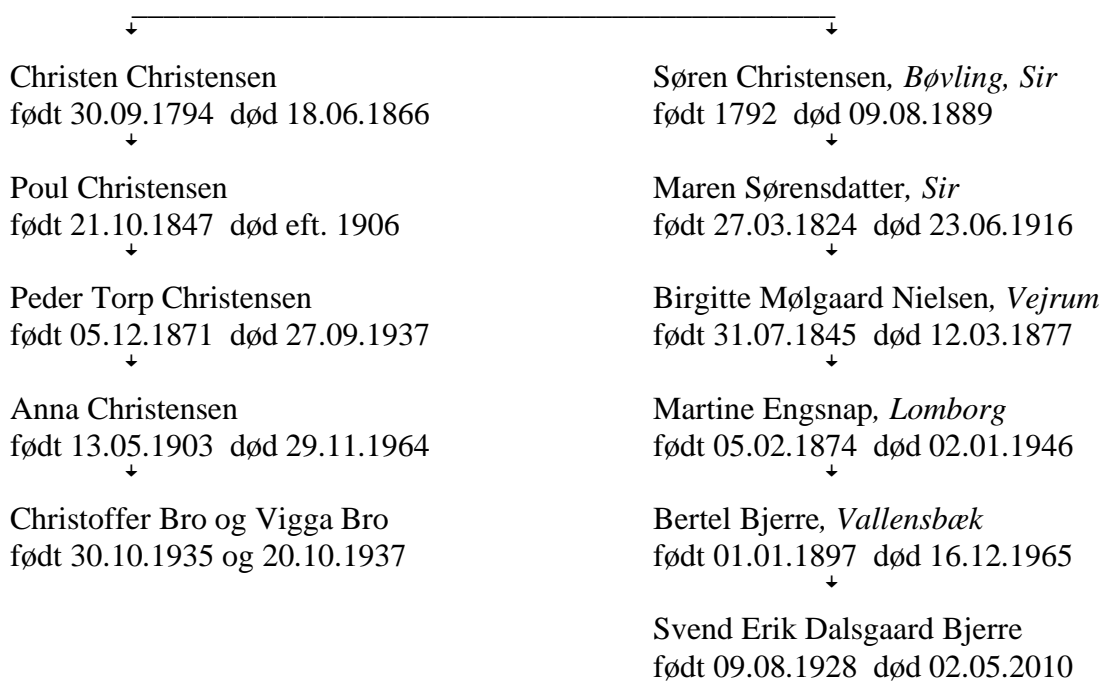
Christen Christensen
født 30.09.1794 død 18.06.1866

Poul Christensen
født 21.10.1847 død eft. 1906

Peder Torp Christensen
født 05.12.1871 død 27.09.1937

Anna Christensen
født 13.05.1903 død 29.11.1964

Christoffer Bro og Vigga Bro
født 30.10.1935 og 20.10.1937

Søren Christensen, *Bøvling, Sir*
født 1792 død 09.08.1889

Maren Sørensdatter, *Sir*
født 27.03.1824 død 23.06.1916

Birgitte Mølgaard Nielsen, *Vejrum*
født 31.07.1845 død 12.03.1877

Martine Engsnap, *Lomborg*
født 05.02.1874 død 02.01.1946

Bertel Bjerre, *Vallensbæk*
født 01.01.1897 død 16.12.1965

Svend Erik Dalsgaard Bjerre
født 09.08.1928 død 02.05.2010